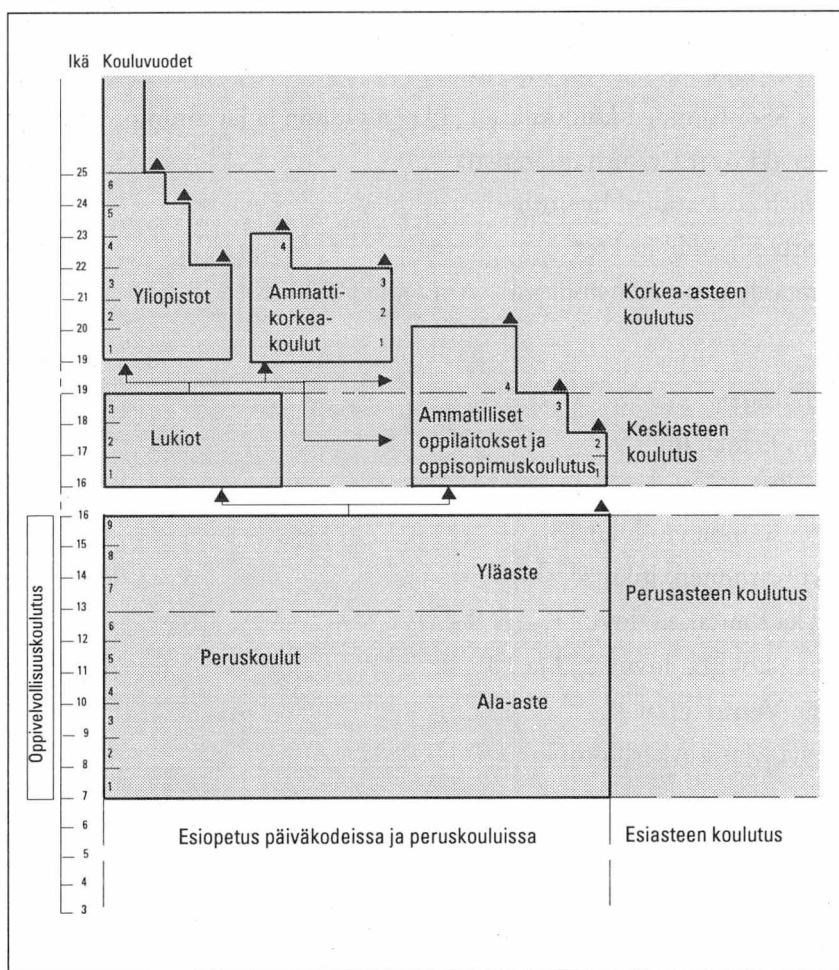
Ikä Kouluvuodet

25
24
23
22
21
20
19
19
18
17
16
16
15
14
13
12
11
10
9
8
7
6
5
4
3

6
5
4
3
2
1
Yliopistot

4
3
2
1
Ammattikorkeakoulut

Korkea-asteen koulutus

3
2
1
Lukiot

4
3
2
1
Ammatilliset oppilaitokset ja oppisopimuskoulutus

Keskiasteen koulutus

Oppivelvollisuuskoulutus

9
8
7
6
5
4
3
2
1
Yläaste
Peruskoulut
Ala-aste

Perusasteen koulutus

Esiopetus päiväkodeissa ja peruskouluissa

Esiasteen koulutus